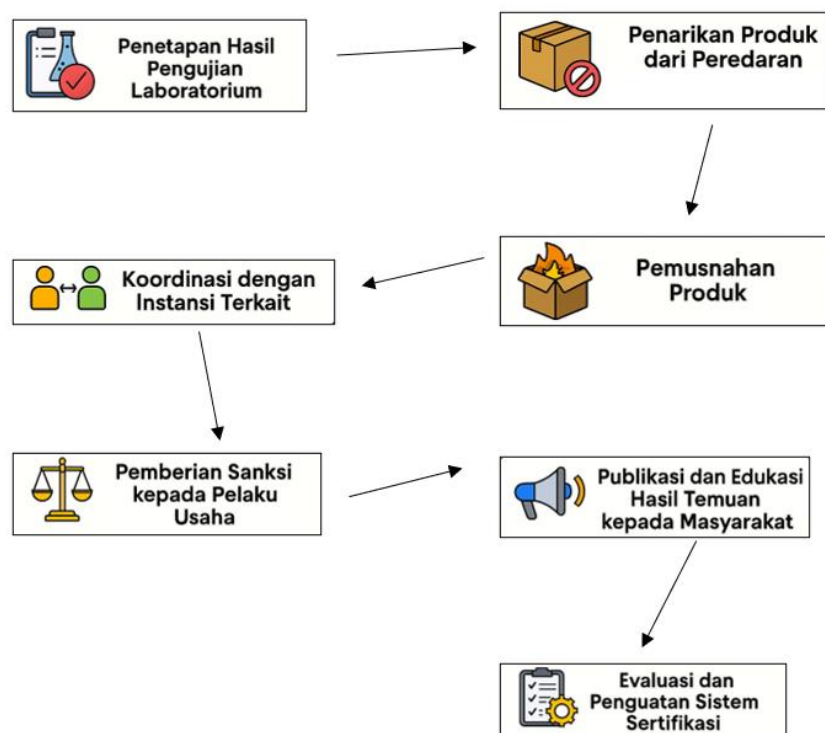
Penetapan Hasil Pengujian Laboratorium

Penarikan Produk dari Peredaran

Pemusnahan Produk

Koordinasi dengan Instansi Terkait

Pemberian Sanksi kepada Pelaku Usaha

Publikasi dan Edukasi Hasil Temuan kepada Masyarakat

Evaluasi dan Penguatan Sistem Sertifikasi